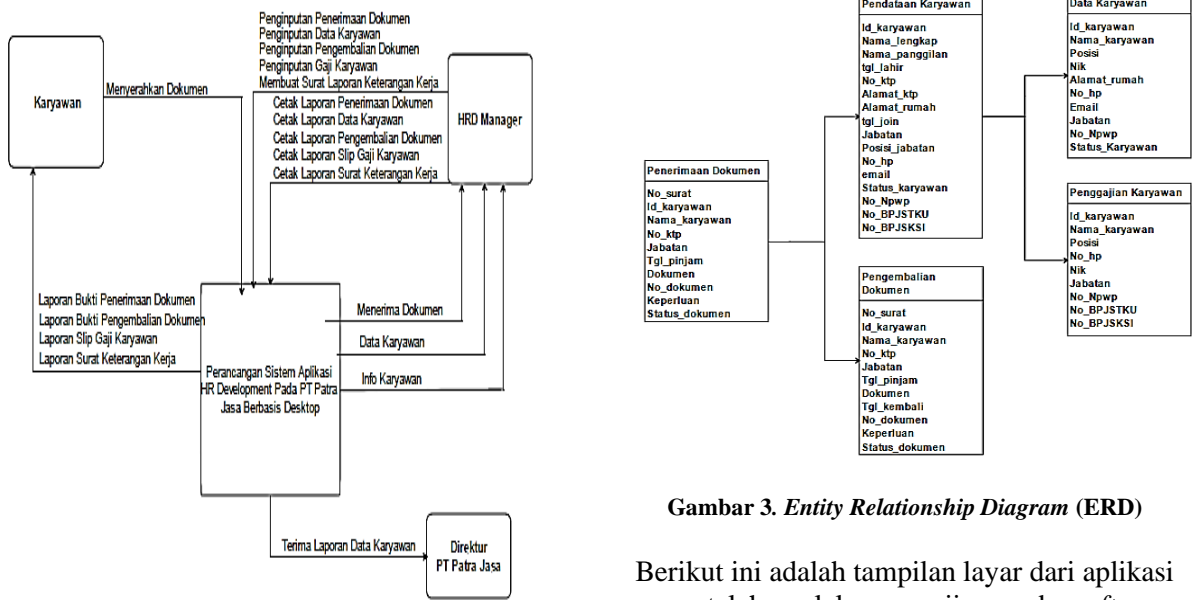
Karyawan

Menyerahkan Dokumen

Penginputan Penerimaan Dokumen
Penginputan Data Karyawan
Penginputan Pengembalian Dokumen
Penginputan Gaji Karyawan
Membuat Surat Laporan Keterangan Kerja

Cetak Laporan Penerimaan Dokumen
Cetak Laporan Data Karyawan
Cetak Laporan Pengembalian Dokumen
Cetak Laporan Slip Gaji Karyawan
Cetak Laporan Surat Keterangan Kerja

HRD Manager

Laporan Bukti Penerimaan Dokumen
Laporan Bukti Pengembalian Dokumen
Laporan Slip Gaji Karyawan
Laporan Surat Keterangan Kerja

Perancangan Sistem Aplikasi HR Development Pada PT Patra Jasa Berbasis Desktop

Menerima Dokumen

Data Karyawan

Info Karyawan

Terima Laporan Data Karyawan

Direktur PT Patra Jasa

Penerimaan Dokumen
No_surat
Id_karyawan
Nama_karyawan
No_ktp
Jabatan
Tgl_pinjam
Dokumen
No_dokumen
Keperluan
Status_dokumen

Pendataan Karyawan
Id_karyawan
Nama_lengkap
Nama_panggilan
tgl_lahir
No_ktp
Alamat_ktp
Alamat_rumah
tgl_join
Jabatan
Posisi_jabatan
No_hp
email
Status_karyawan
No_Npwp
No_BPJSTKU
No_BPJSKSI

Data Karyawan
Id_karyawan
Nama_karyawan
Posisi
Nik
Alamat_rumah
No_hp
Email
Jabatan
No_Npwp
Status_Karyawan

Penggajian Karyawan
Id_karyawan
Nama_karyawan
Posisi
No_hp
Nik
Jabatan
No_Npwp
No_BPJSTKU
No_BPJSKSI

Pengembalian Dokumen
No_surat
Id_karyawan
Nama_karyawan
No_ktp
Jabatan
Tgl_pinjam
Dokumen
Tgl_kembali
No_dokumen
Keperluan
Status_dokumen

Gambar 3. Entity Relationship Diagram (ERD)

Berikut ini adalah tampilan layar dari aplikasi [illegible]